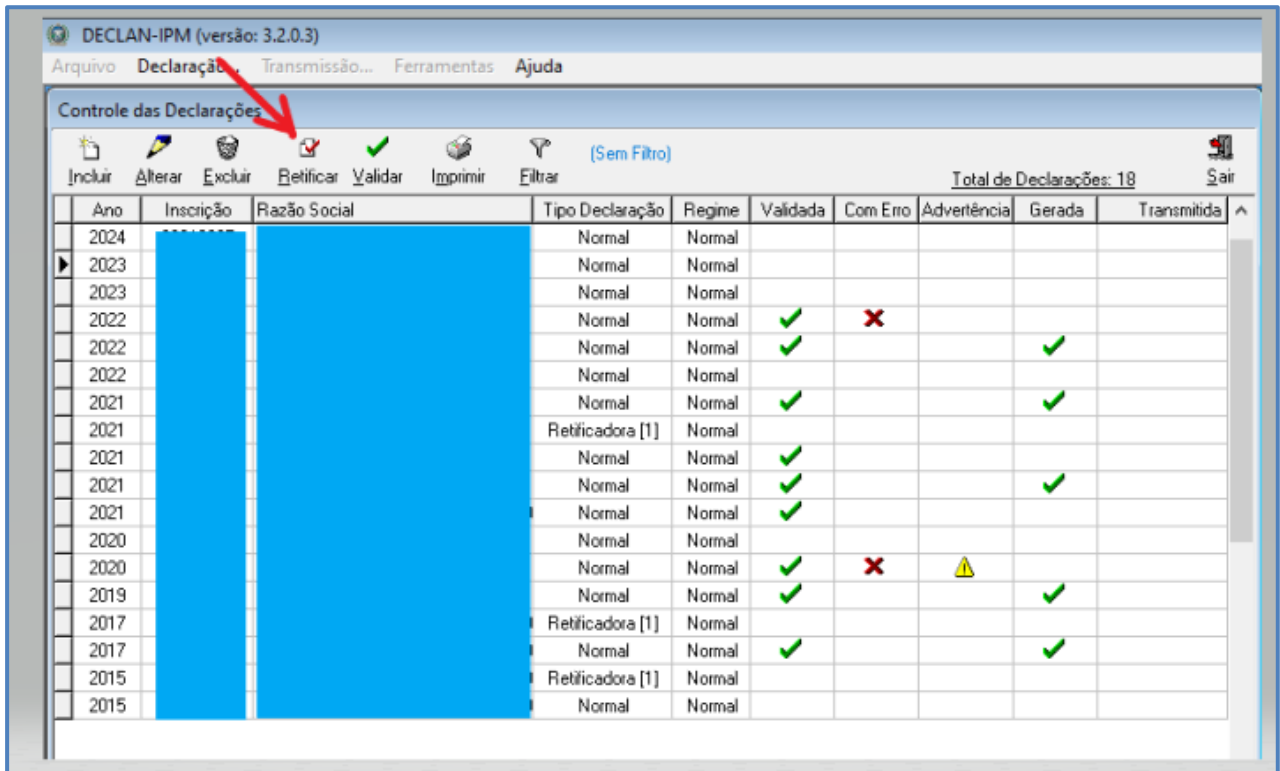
DECLAN-IPM (versão: 3.2.0.3)

Arquivo Declaração Transmissão... Ferramentas Ajuda

Controle das Declarações

Incluir Alterar Excluir Retificar Validar Imprimir Filtrar (Sem Filtro)

Total de Declarações: 18

Sair

| Ano | Inscrição | Razão Social | Tipo Declaração | Regime | Validada | Com Erro | Advertência | Gerada | Transmitida |
|---|---|---|---|---|---|---|---|---|---|
| 2024 | | | Normal | Normal | | | | | |
| 2023 | | | Normal | Normal | | | | | |
| 2023 | | | Normal | Normal | | | | | |
| 2022 | | | Normal | Normal | ✔ | ✖ | | | |
| 2022 | | | Normal | Normal | ✔ | | | ✔ | |
| 2022 | | | Normal | Normal | | | | | |
| 2021 | | | Normal | Normal | ✔ | | | ✔ | |
| 2021 | | | Retificadora [1] | Normal | | | | | |
| 2021 | | | Normal | Normal | ✔ | | | | |
| 2021 | | | Normal | Normal | ✔ | | | ✔ | |
| 2021 | | | Normal | Normal | ✔ | | | | |
| 2020 | | | Normal | Normal | | | | | |
| 2020 | | | Normal | Normal | ✔ | ✖ | ⚠ | | |
| 2019 | | | Normal | Normal | ✔ | | | ✔ | |
| 2017 | | | Retificadora [1] | Normal | | | | | |
| 2017 | | | Normal | Normal | ✔ | | | ✔ | |
| 2015 | | | Retificadora [1] | Normal | | | | | |
| 2015 | | | Normal | Normal | | | | | |